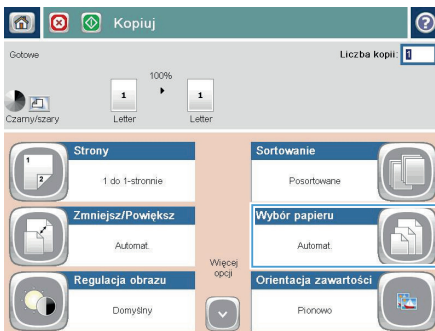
Kopiuj

Gotowe

Liczba kopii: 1

100%

1

1

Czarny/szary

Letter

Letter

Strony

1

2

1 do 1-stronnie

Sortowanie

Posortowane

Zmniejsz/Powiększ

Automat.

Wybór papieru

Automat.

Więcej opcji

Regulacja obrazu

Domyślny

Orientacja zawartości

Pionowo